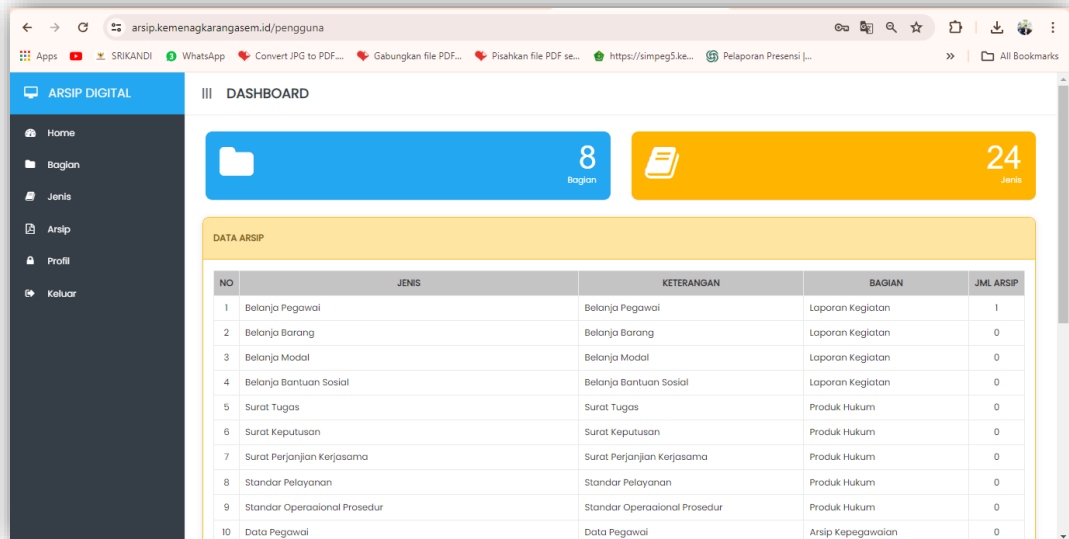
arsip.kemenagkarangasem.id/pengguna

Apps SRIKANDI WhatsApp Convert JPG to PDF... Gabungkan file PDF... Pisahkan file PDF se... https://simpeg5.ke... Pelaporan Presensi |... » All Bookmarks

ARSIP DIGITAL

Home
Bagian
Jenis
Arsip
Profil
Keluar

DASHBOARD

8
Bagian

24
Jenis

DATA ARSIP

| NO | JENIS | KETERANGAN | BAGIAN | JML ARSIP |
|---|---|---|---|---|
| 1 | Belanja Pegawai | Belanja Pegawai | Laporan Kegiatan | 1 |
| 2 | Belanja Barang | Belanja Barang | Laporan Kegiatan | 0 |
| 3 | Belanja Modal | Belanja Modal | Laporan Kegiatan | 0 |
| 4 | Belanja Bantuan Sosial | Belanja Bantuan Sosial | Laporan Kegiatan | 0 |
| 5 | Surat Tugas | Surat Tugas | Produk Hukum | 0 |
| 6 | Surat Keputusan | Surat Keputusan | Produk Hukum | 0 |
| 7 | Surat Perjanjian Kerjasama | Surat Perjanjian Kerjasama | Produk Hukum | 0 |
| 8 | Standar Pelayanan | Standar Pelayanan | Produk Hukum | 0 |
| 9 | Standar Operaaional Prosedur | Standar Operaaional Prosedur | Produk Hukum | 0 |
| 10 | Data Pegawai | Data Pegawai | Arsip Kepegawaian | 0 |